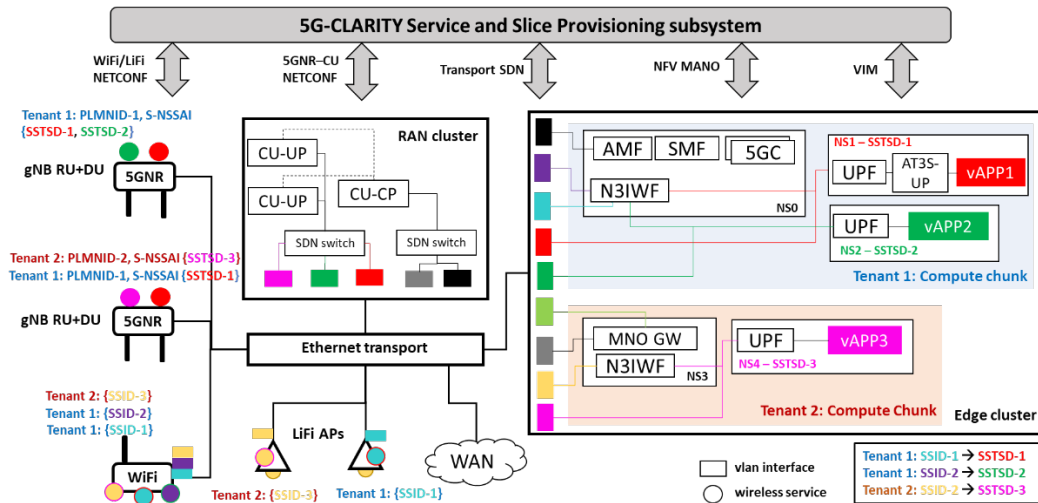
5G-CLARITY Service and Slice Provisioning subsystem

WiFi/LiFi NETCONF

5GNR–CU NETCONF

Transport SDN

NFV MANO

VIM

Tenant 1: PLMNID-1, S-NSSAI {SSTSD-1, SSTSD-2}

gNB RU+DU

5GNR

Tenant 2: PLMNID-2, S-NSSAI {SSTSD-3}
Tenant 1: PLMNID-1, S-NSSAI {SSTSD-1}

gNB RU+DU

5GNR

Tenant 2: {SSID-3}
Tenant 1: {SSID-2}
Tenant 1: {SSID-1}

WiFi

RAN cluster

CU-UP

CU-UP

CU-CP

SDN switch

SDN switch

Ethernet transport

LiFi APs

Tenant 2: {SSID-3}

Tenant 1: {SSID-1}

WAN

AMF

SMF

5GC

N3IWF

NS0

NS1 – SSTSD-1

UPF

AT3S-UP

vAPP1

UPF

vAPP2

NS2 – SSTSD-2

Tenant 1: Compute chunk

MNO GW

N3IWF

NS3

UPF

vAPP3

NS4 – SSTSD-3

Tenant 2: Compute Chunk

Edge cluster

vlan interface

wireless service

Tenant 1: SSID-1 → SSTSD-1
Tenant 1: SSID-2 → SSTSD-2
Tenant 2: SSID-2 → SSTSD-3